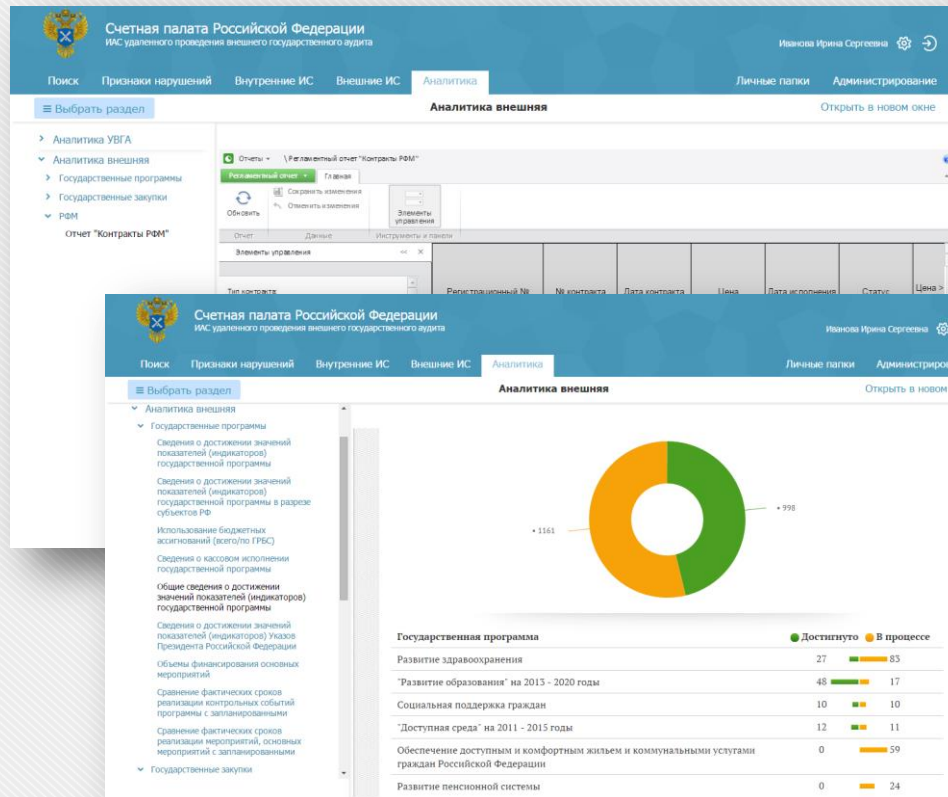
Счетная палата Российской Федерации
ИАС удаленного проведения внешнего государственного аудита

Иванова Ирина Сергеевна

Поиск Признаки нарушений Внутренние ИС Внешние ИС Аналитика Личные папки Администрирование

≡ Выбрать раздел

Аналитика внешняя

Открыть в новом окне

› Аналитика УВГА
˅ Аналитика внешняя
› Государственные программы
› Государственные закупки
˅ РФМ
Отчет "Контракты РФМ"

Отчеты ▾ \ Регламентный отчет "Контракты РФМ"
Регламентный отчет ▾ Главная
Обновить
Сохранить изменения
Отменить изменения
Элементы управления
Отчет Данные Инструменты и панели
Элементы управления
Тип контракта
Регистрационный №
№ контракта
Дата контракта
Цена
Дата исполнения
Статус
Цена >

Счетная палата Российской Федерации
ИАС удаленного проведения внешнего государственного аудита

Иванова Ирина Сергеевна

Поиск Признаки нарушений Внутренние ИС Внешние ИС Аналитика Личные папки Администриров

≡ Выбрать раздел

Аналитика внешняя

Открыть в новом

˅ Аналитика внешняя
˅ Государственные программы
Сведения о достижении значений показателей (индикаторов) государственной программы
Сведения о достижении значений показателей (индикаторов) государственной программы в разрезе субъектов РФ
Использование бюджетных ассигнований (всего/по ГРБС)
Сведения о кассовом исполнении государственной программы
Общие сведения о достижении значений показателей (индикаторов) государственной программы
Сведения о достижении значений показателей (индикаторов) Указов Президента Российской Федерации
Объемы финансирования основных мероприятий
Сравнение фактических сроков реализации контрольных событий программы с запланированными
Сравнение фактических сроков реализации мероприятий, основных мероприятий с запланированными
˅ Государственные закупки

• 1161
• 998

| Государственная программа | Достигнуто | В процессе |
|---|---|---|
| Развитие здравоохранения | 27 | 83 |
| "Развитие образования" на 2013 - 2020 годы | 48 | 17 |
| Социальная поддержка граждан | 10 | 10 |
| "Доступная среда" на 2011 - 2015 годы | 12 | 11 |
| Обеспечение доступным и комфортным жильем и коммунальными услугами граждан Российской Федерации | 0 | 59 |
| Развитие пенсионной системы | 0 | 24 |